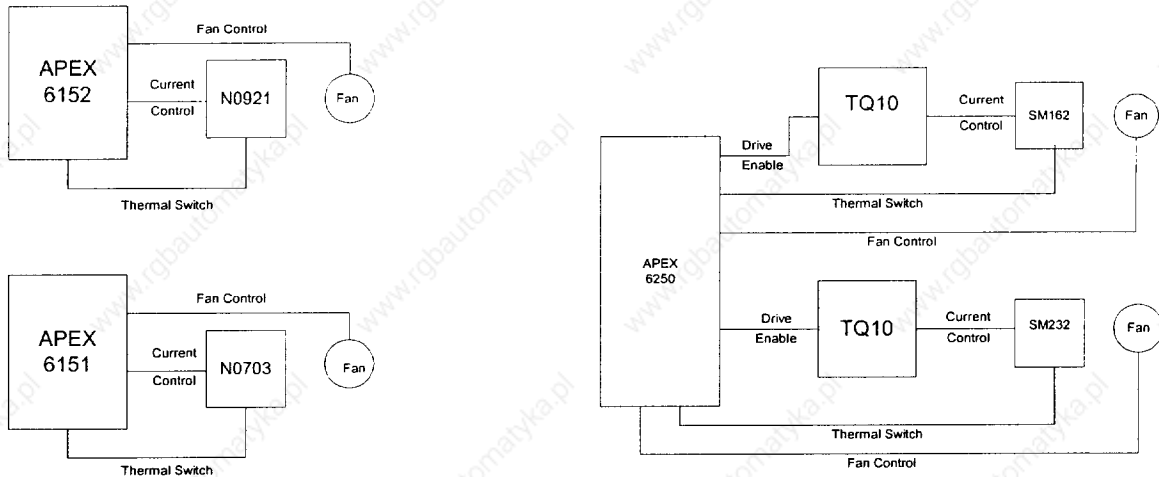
APEX 6152

Fan Control

Current Control

N0921

Fan

Thermal Switch

APEX 6151

Fan Control

Current Control

N0703

Fan

Thermal Switch

APEX 6250

Drive Enable

TQ10

Current Control

SM162

Fan

Thermal Switch

Fan Control

Drive Enable

TQ10

Current Control

SM232

Fan

Thermal Switch

Fan Control

www.rgbautomatyka.pl